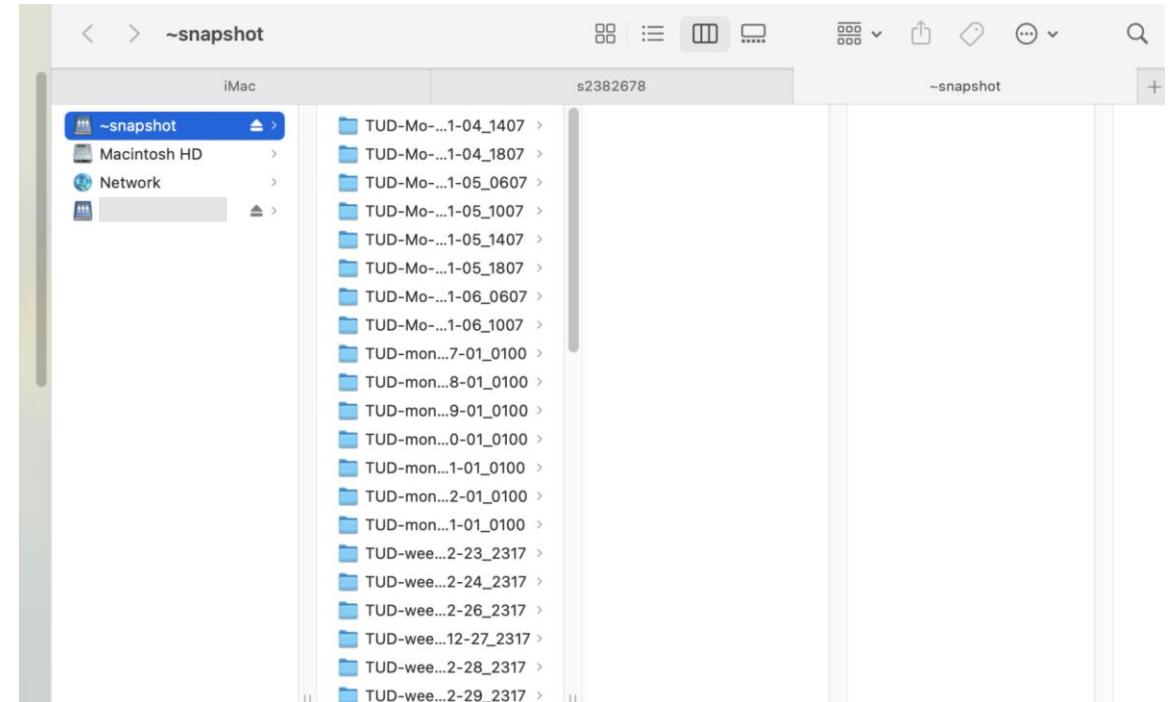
~snapshot

iMac

s2382678

~snapshot

+

~snapshot

Macintosh HD

Network

TUD-Mo-...1-04_1407
TUD-Mo-...1-04_1807
TUD-Mo-...1-05_0607
TUD-Mo-...1-05_1007
TUD-Mo-...1-05_1407
TUD-Mo-...1-05_1807
TUD-Mo-...1-06_0607
TUD-Mo-...1-06_1007
TUD-mon...7-01_0100
TUD-mon...8-01_0100
TUD-mon...9-01_0100
TUD-mon...0-01_0100
TUD-mon...1-01_0100
TUD-mon...2-01_0100
TUD-mon...1-01_0100
TUD-wee...2-23_2317
TUD-wee...2-24_2317
TUD-wee...2-26_2317
TUD-wee...12-27_2317
TUD-wee...2-28_2317
TUD-wee...2-29_2317